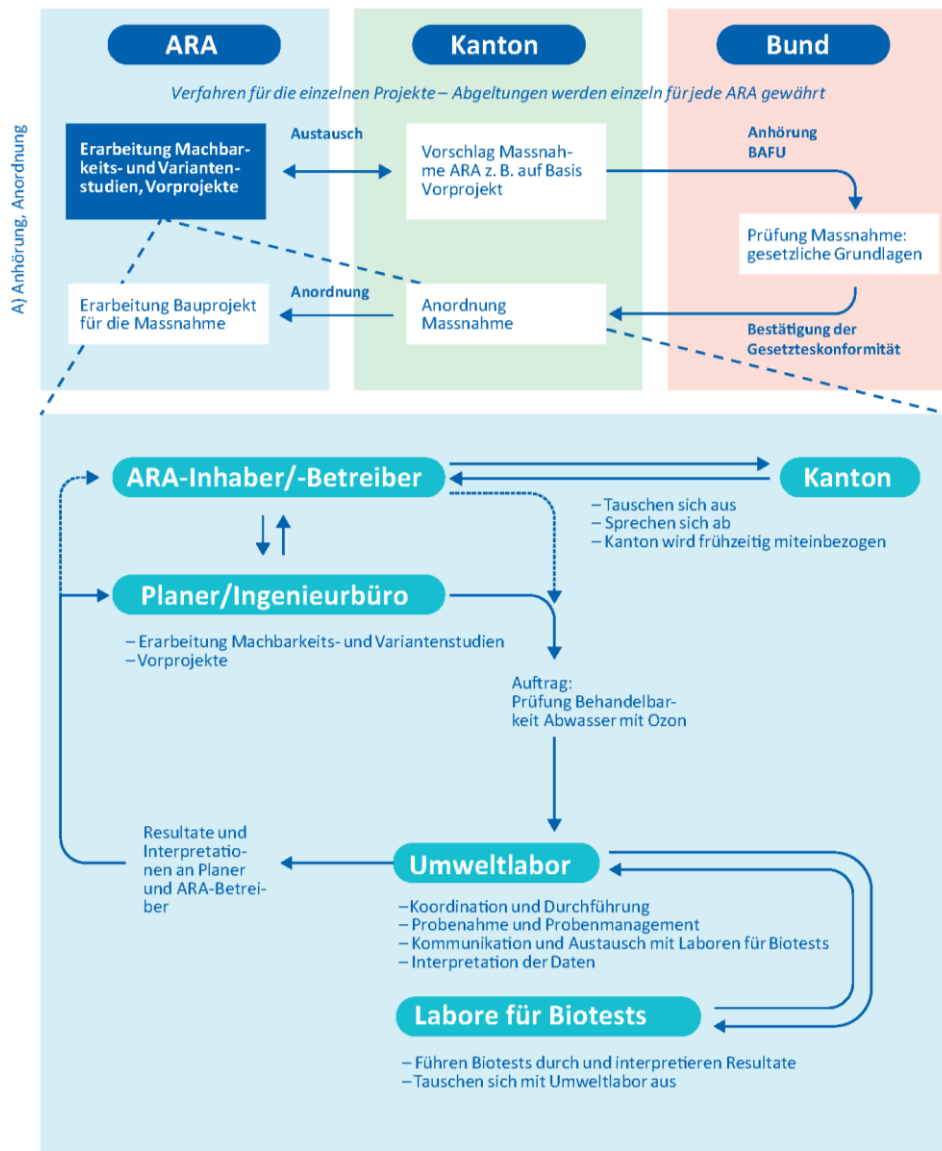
ARA

Kanton

Bund

Verfahren für die einzelnen Projekte – Abgeltungen werden einzeln für jede ARA gewährt

A) Anhörung, Anordnung

Erarbeitung Machbarkeits- und Variantenstudien, Vorprojekte

Austausch

Vorschlag Massnahme ARA z. B. auf Basis Vorprojekt

Anhörung BAFU

Prüfung Massnahme: gesetzliche Grundlagen

Erarbeitung Bauprojekt für die Massnahme

Anordnung

Anordnung Massnahme

Bestätigung der Gesetzteskonformität

ARA-Inhaber/-Betreiber

Kanton

– Tauschen sich aus
– Sprechen sich ab
– Kanton wird frühzeitig miteinbezogen

Planer/Ingenieurbüro

– Erarbeitung Machbarkeits- und Variantenstudien
– Vorprojekte

Auftrag: Prüfung Behandelbarkeit Abwasser mit Ozon

Resultate und Interpretationen an Planer und ARA-Betreiber

Umweltlabor

– Koordination und Durchführung
– Probenahme und Probenmanagement
– Kommunikation und Austausch mit Laboren für Biotests
– Interpretation der Daten

Labore für Biotests

– Führen Biotests durch und interpretieren Resultate
– Tauschen sich mit Umweltlabor aus